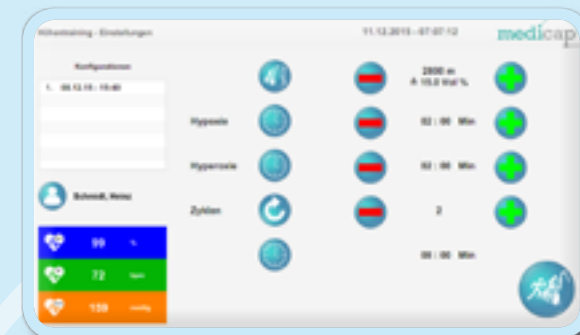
Höhentraining - Einstellungen

11.12.2015 - 07:07:12

medicap

Konfigurationen

1. 08.12.15 - 15:40

Schmidt, Heinz

99 %

72 bpm

139 mmHg

2800 m
≙ 15.0 Vol %

Hypoxie

02 : 00 Min

Hyperoxie

02 : 00 Min

Zyklen

2

08 : 00 Min